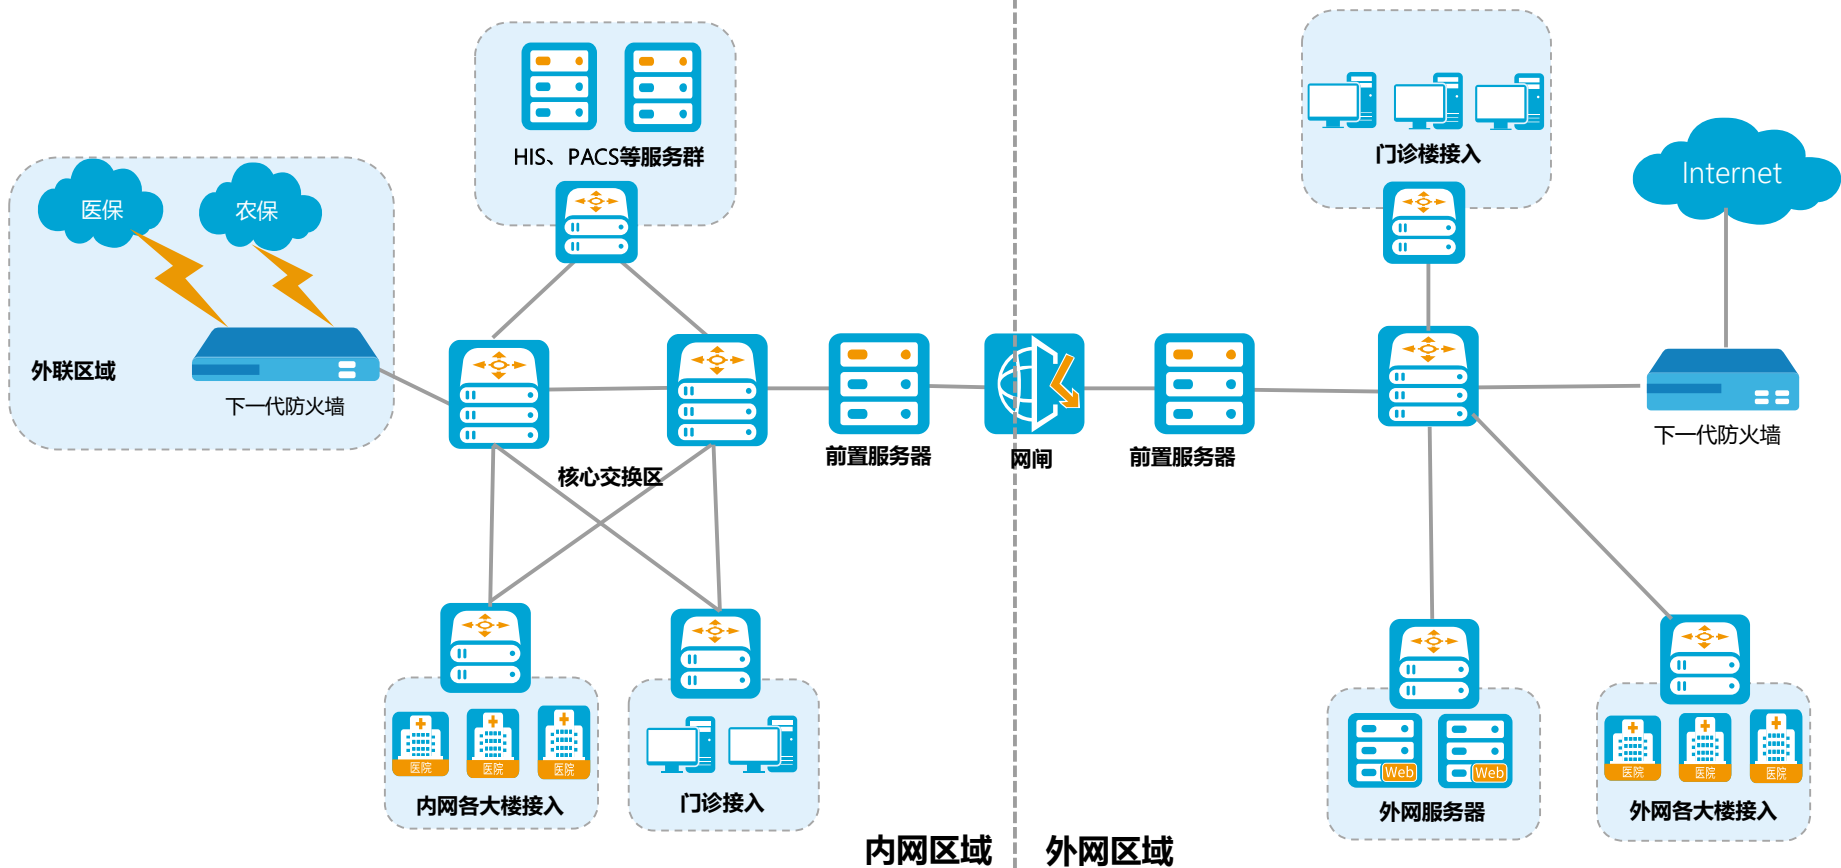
HIS、PACS等服务群

医保

农保

外联区域

下一代防火墙

核心交换区

前置服务器

网闸

前置服务器

门诊楼接入

Internet

下一代防火墙

医院 医院 医院

内网各大楼接入

门诊接入

Web Web

外网服务器

医院 医院 医院

外网各大楼接入

内网区域

外网区域